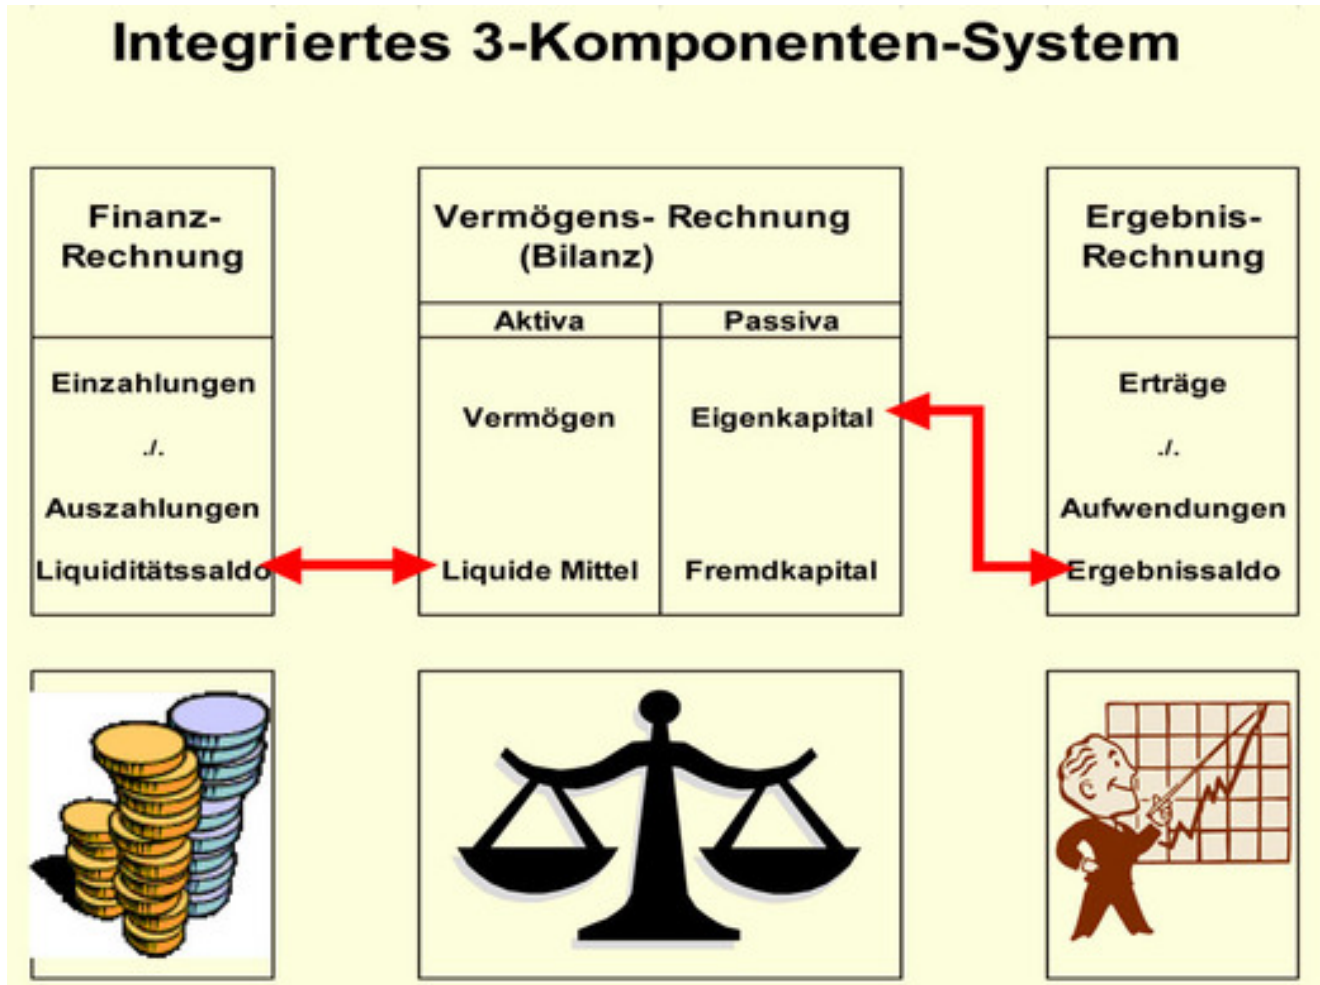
Integriertes 3-Komponenten-System

Finanz-Rechnung

Einzahlungen

./.

Auszahlungen

Liquiditätssaldo

Vermögens- Rechnung (Bilanz)

| Aktiva | Passiva |
|---|---|
| Vermögen | Eigenkapital |
| Liquide Mittel | Fremdkapital |

Ergebnis-Rechnung

Erträge

./.

Aufwendungen

Ergebnissaldo